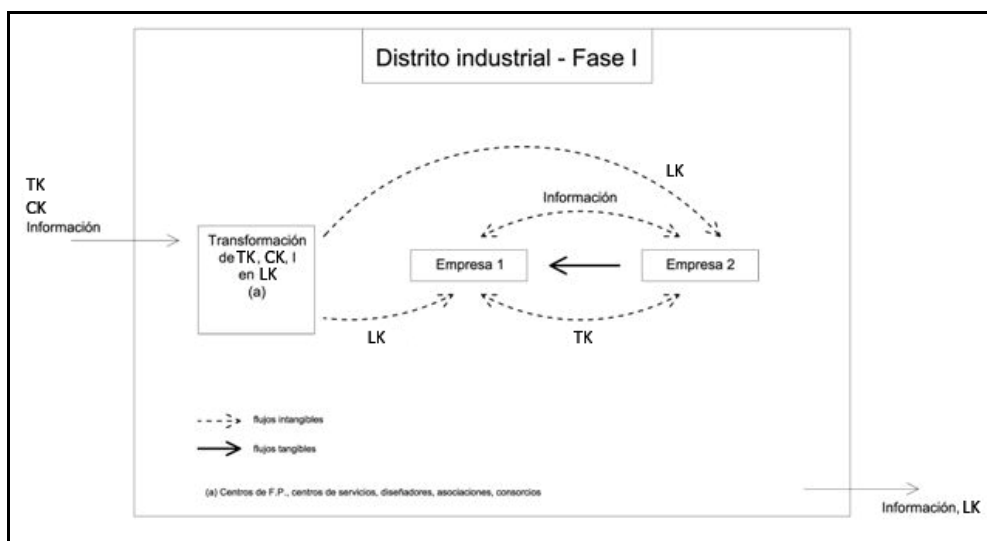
Distrito industrial - Fase I

TK
CK
Información

Transformación de TK, CK, I en LK
(a)

LK

Información

Empresa 1

Empresa 2

LK

TK

flujos intangibles

flujos tangibles

(a) Centros de F.P., centros de servicios, diseñadores, asociaciones, consorcios

Información, LK